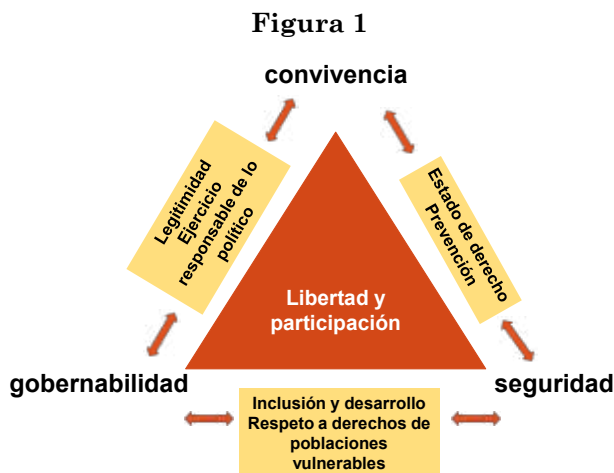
Figura 1

convivencia

Legitimidad
Ejercicio
responsable de lo
político

Estado de derecho
Prevención

Libertad y
participación

gobernabilidad

seguridad

Inclusión y desarrollo
Respeto a derechos de
poblaciones
vulnerables